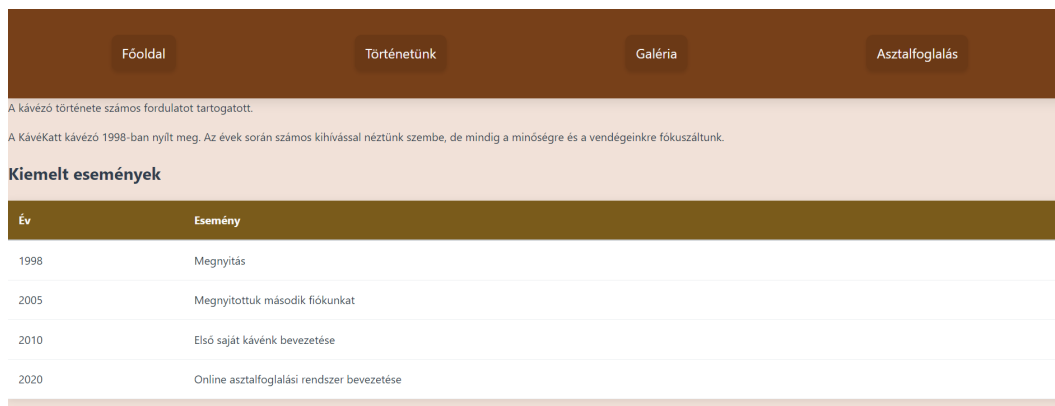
Főoldal Történetünk Galéria Asztalfoglalás

A kávézó története számos fordulatot tartogatott.

A KávéKatt kávézó 1998-ban nyílt meg. Az évek során számos kihívással néztünk szembe, de mindig a minőségre és a vendégeinkre fókuszáltunk.

Kiemelt események

| Év | Esemény |
|---|---|
| 1998 | Megnyitás |
| 2005 | Megnyitottuk második fiókunkat |
| 2010 | Első saját kávénk bevezetése |
| 2020 | Online asztalfoglalási rendszer bevezetése |